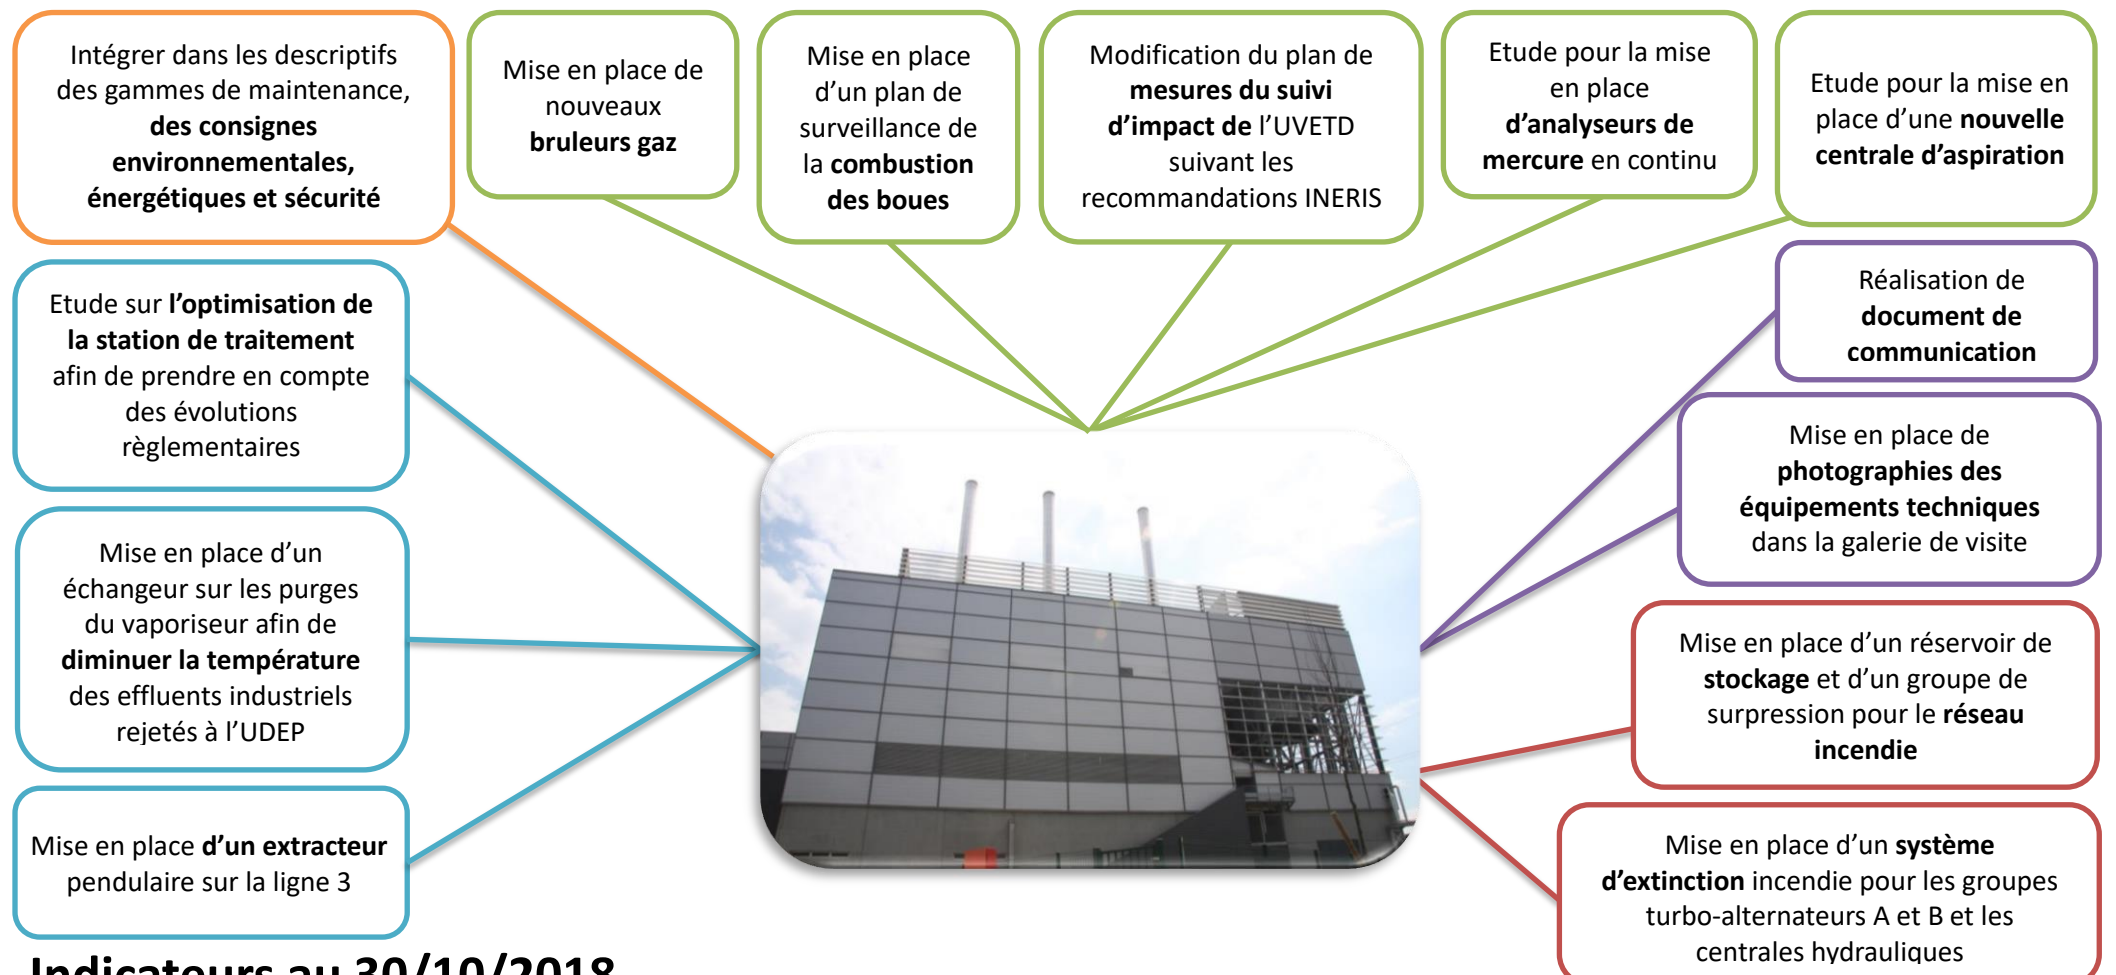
Intégrer dans les descriptifs des gammes de maintenance, des consignes environnementales, énergétiques et sécurité

Mise en place de nouveaux bruleurs gaz

Mise en place d'un plan de surveillance de la combustion des boues

Modification du plan de mesures du suivi d'impact de l'UVETD suivant les recommandations INERIS

Etude pour la mise en place d'analyseurs de mercure en continu

Etude pour la mise en place d'une nouvelle centrale d'aspiration

Etude sur l'optimisation de la station de traitement afin de prendre en compte des évolutions règlementaires

Réalisation de document de communication

Mise en place de photographies des équipements techniques dans la galerie de visite

Mise en place d'un échangeur sur les purges du vaporiseur afin de diminuer la température des effluents industriels rejetés à l'UDEP

Mise en place d'un réservoir de stockage et d'un groupe de surpression pour le réseau incendie

Mise en place d'un extracteur pendulaire sur la ligne 3

Mise en place d'un système d'extinction incendie pour les groupes turbo-alternateurs A et B et les centrales hydrauliques

Indicateurs au 30/10/2018